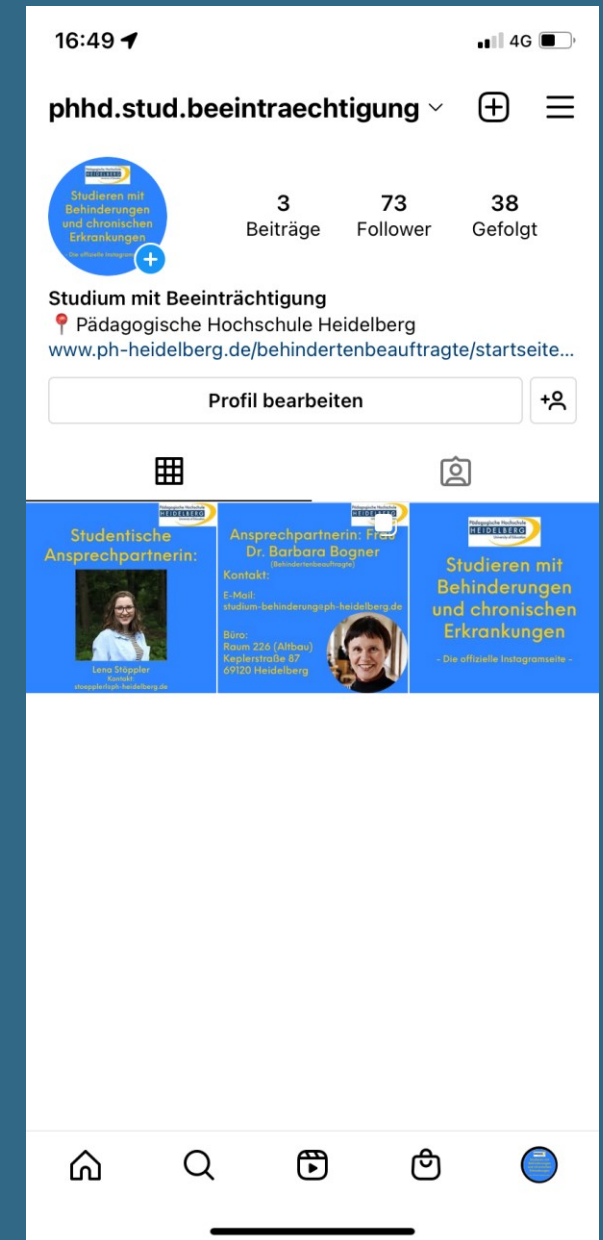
16:49

4G

phhd.stud.beeintraechtigung

Pädagogische Hochschule HEIDELBERG

Studieren mit Behinderungen und chronischen Erkrankungen

Die offizielle Instagram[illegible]

3
Beiträge

73
Follower

38
Gefolgt

Studium mit Beeinträchtigung
Pädagogische Hochschule Heidelberg
www.ph-heidelberg.de/behindertenbeauftragte/startseite...

Profil bearbeiten

Pädagogische Hochschule HEIDELBERG

Studentische Ansprechpartnerin:

Lena Stöppler
Kontakt:
stoeppler@ph-heidelberg.de

Pädagogische Hochschule HEIDELBERG

Ansprechpartnerin: Frau Dr. Barbara Bogner
(Behindertenbeauftragte)

Kontakt:

E-Mail:
studium-behinderung@ph-heidelberg.de

Büro:
Raum 226 (Altbau)
Keplerstraße 87
69120 Heidelberg

Pädagogische Hochschule HEIDELBERG
University of Education

Studieren mit Behinderungen und chronischen Erkrankungen

- Die offizielle Instagramseite -